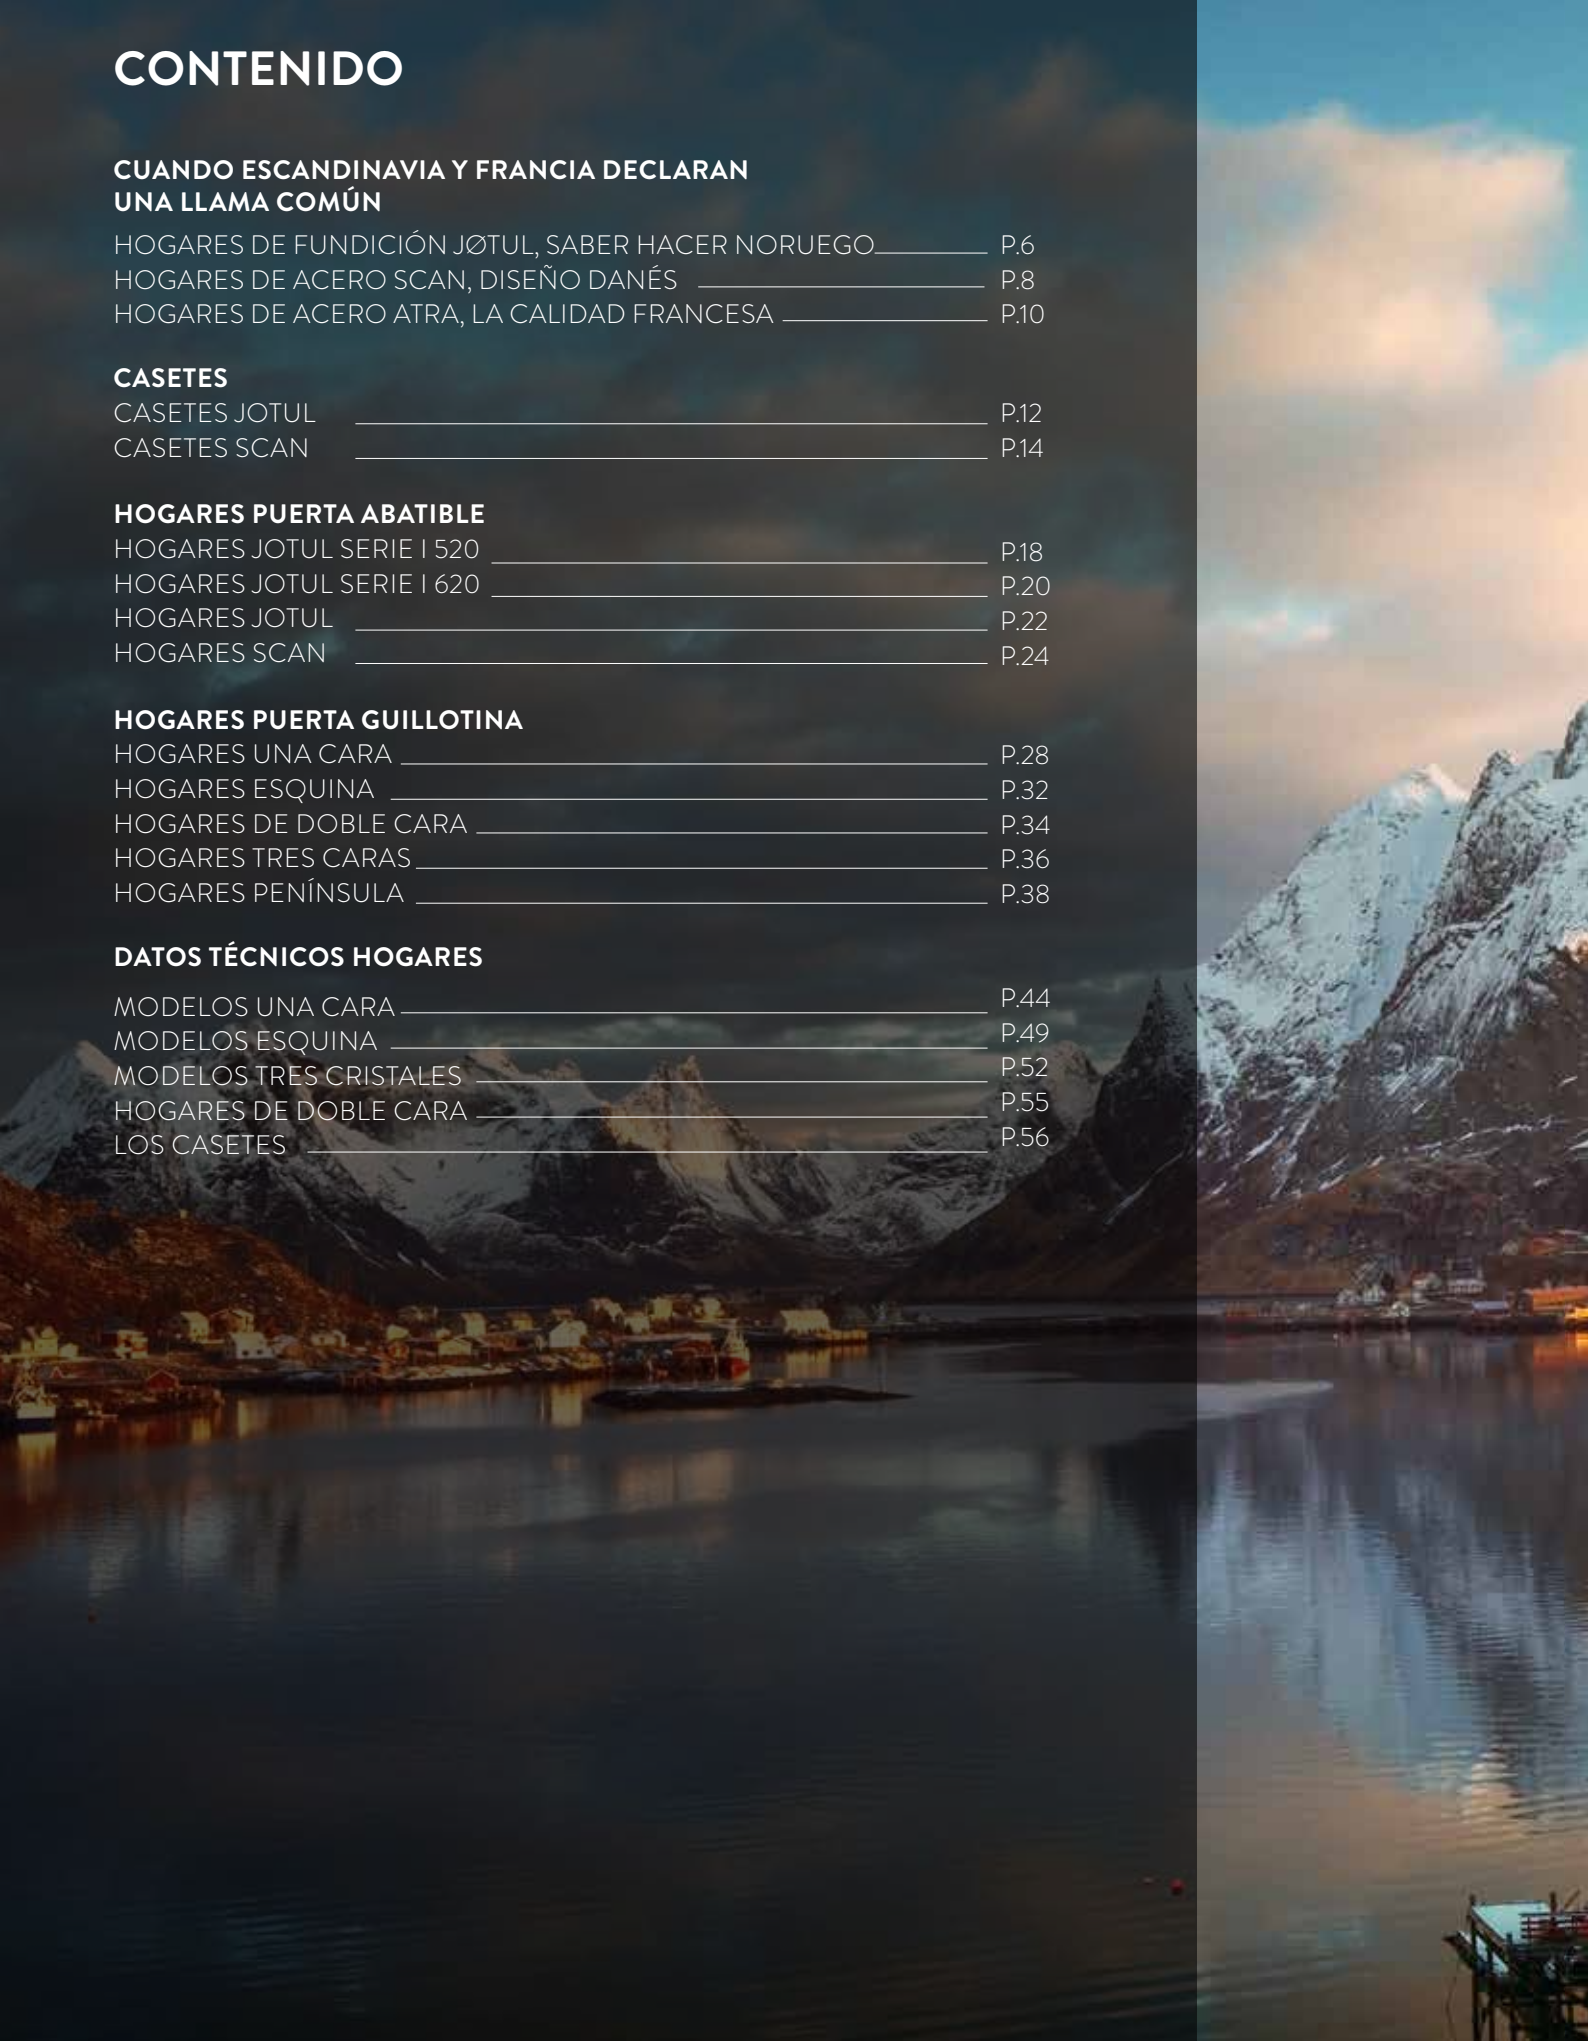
CONTENIDO

CUANDO ESCANDINAVIA Y FRANCIA DECLARAN UNA LLAMA COMÚN

HOGARES DE FUNDICIÓN JØTUL, SABER HACER NORUEGO P.6
HOGARES DE ACERO SCAN, DISEÑO DANÉS P.8
HOGARES DE ACERO ATRA, LA CALIDAD FRANCESA P.10

CASETES
CASETES JOTUL P.12
CASETES SCAN P.14

HOGARES PUERTA ABATIBLE
HOGARES JOTUL SERIE I 520 P.18
HOGARES JOTUL SERIE I 620 P.20
HOGARES JOTUL P.22
HOGARES SCAN P.24

HOGARES PUERTA GUILLOTINA
HOGARES UNA CARA P.28
HOGARES ESQUINA P.32
HOGARES DE DOBLE CARA P.34
HOGARES TRES CARAS P.36
HOGARES PENÍNSULA P.38

DATOS TÉCNICOS HOGARES

MODELOS UNA CARA P.44
MODELOS ESQUINA P.49
MODELOS TRES CRISTALES P.52
HOGARES DE DOBLE CARA P.55
LOS CASETES P.56